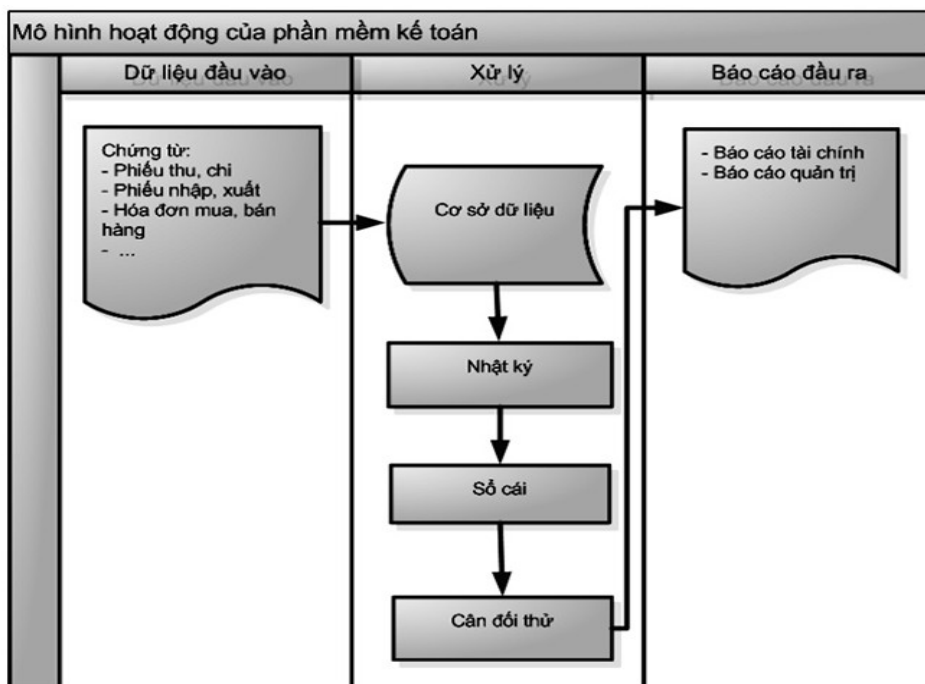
Mô hình hoạt động của phần mềm kế toán

Dữ liệu đầu vào

Xử lý

Báo cáo đầu ra

Chứng từ:
- Phiếu thu, chi
- Phiếu nhập, xuất
- Hóa đơn mua, bán hàng
- ...

Cơ sở dữ liệu

Nhật ký

Sổ cái

Cân đối thử

- Báo cáo tài chính
- Báo cáo quản trị